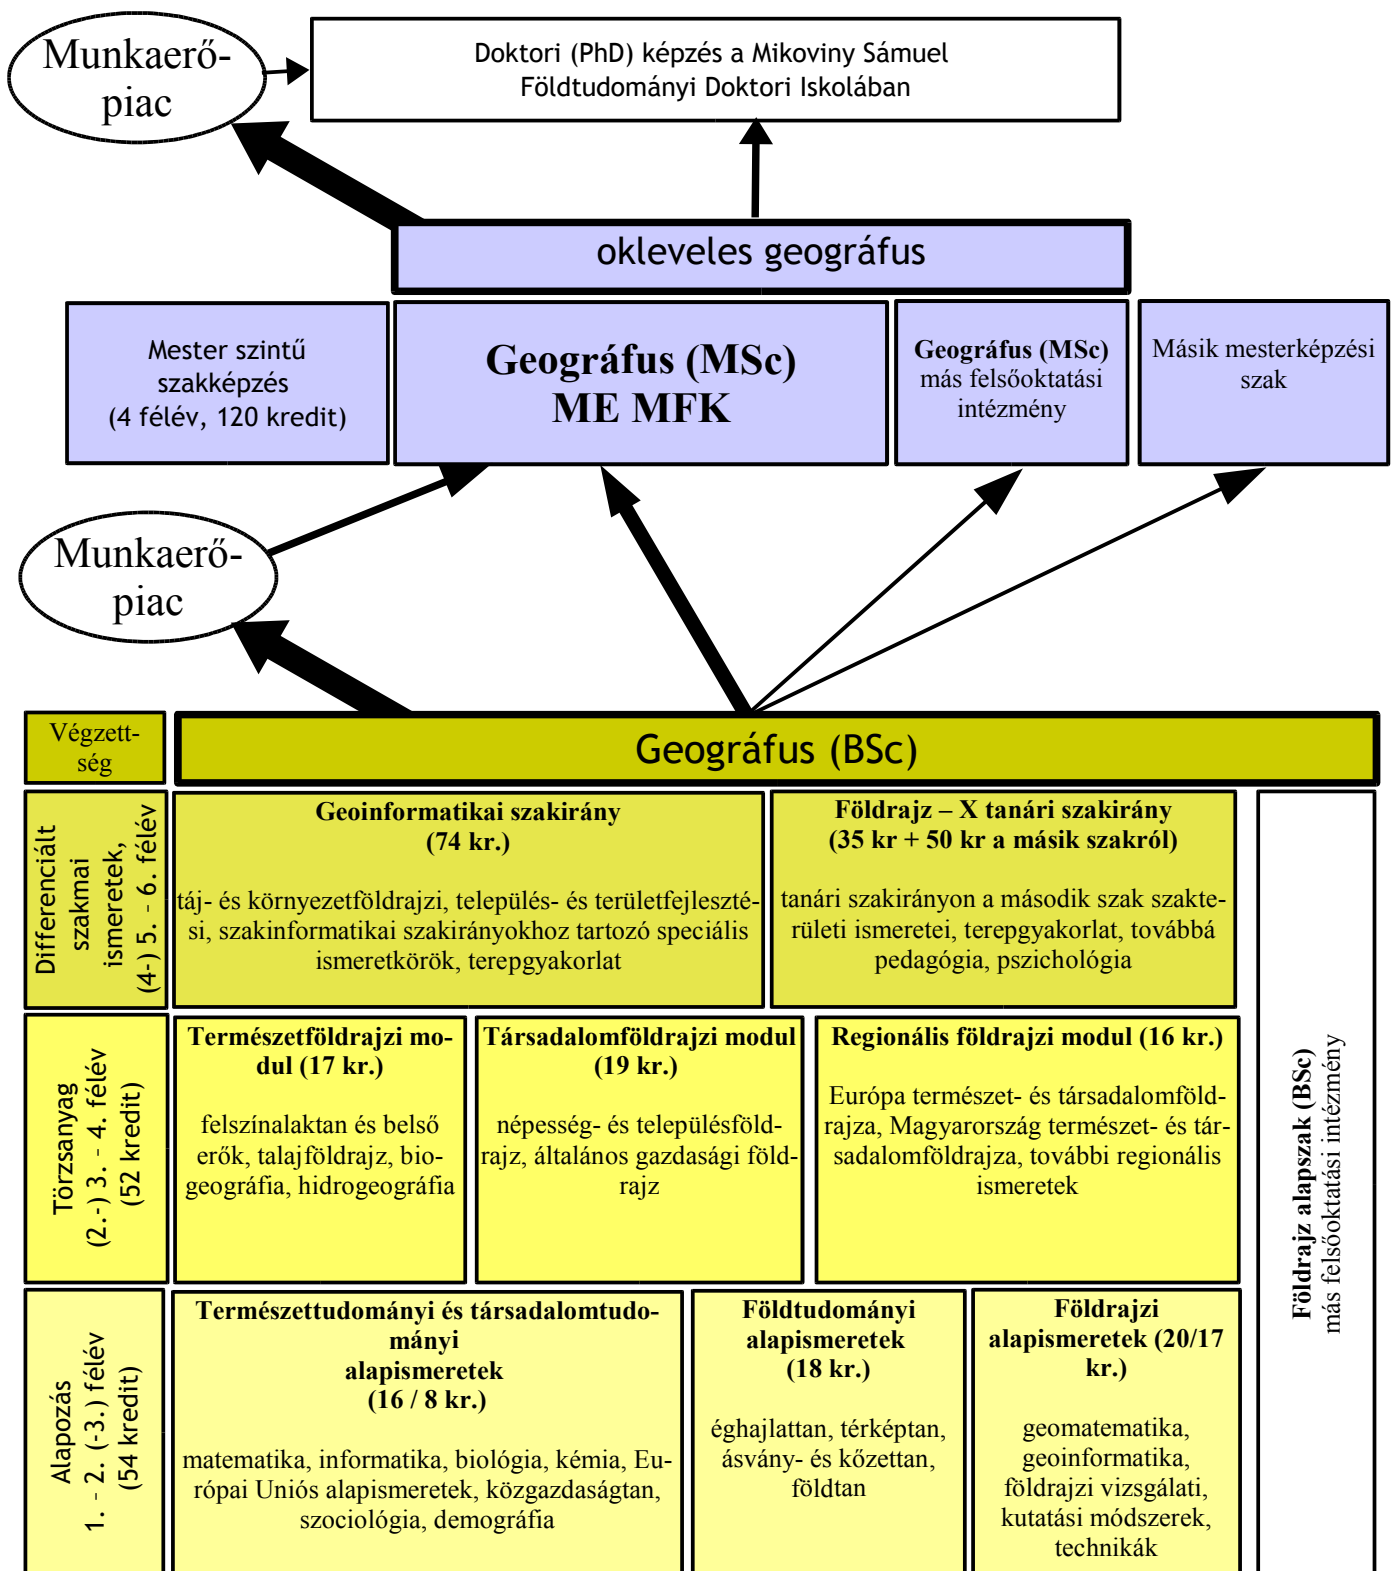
Munkaerőpiac

Doktori (PhD) képzés a Mikoviny Sámuel Földtudományi Doktori Iskolában

okleveles geográfus

Mester szintű szakképzés (4 félév, 120 kredit)

Geográfus (MSc) ME MFK

Geográfus (MSc) más felsőoktatási intézmény

Másik mesterképzési szak

Munkaerőpiac

Végzettség

Geográfus (BSc)

Differenciált szakmai ismeretek, (4-) 5. - 6. félév

Geoinformatikai szakirány (74 kr.)

táj- és környezetföldrajzi, település- és területfejlesztési, szakinformatikai szakirányokhoz tartozó speciális ismeretkörök, terepgyakorlat

Földrajz – X tanári szakirány (35 kr + 50 kr a másik szakról)

tanári szakirányon a második szak szakterületi ismeretei, terepgyakorlat, továbbá pedagógia, pszichológia

Földrajz alapszak (BSc) más felsőoktatási intézmény

Törzsanyag (2.-) 3. - 4. félév (52 kredit)

Természetföldrajzi modul (17 kr.)

felszínalaktan és belső erők, talajföldrajz, biogeográfia, hidrogeográfia

Társadalomföldrajzi modul (19 kr.)

népesség- és településföldrajz, általános gazdasági földrajz

Regionális földrajzi modul (16 kr.)

Európa természet- és társadalomföldrajza, Magyarország természet- és társadalomföldrajza, további regionális ismeretek

Alapozás 1. - 2. (-3.) félév (54 kredit)

Természettudományi és társadalomtudományi alapismeretek (16 / 8 kr.)

matematika, informatika, biológia, kémia, Európai Uniós alapismeretek, közgazdaságtan, szociológia, demográfia

Földtudományi alapismeretek (18 kr.)

éghajlattan, térképtan, ásvány- és kőzettan, földtan

Földrajzi alapismeretek (20/17 kr.)

geomatematika, geoinformatika, földrajzi vizsgálati, kutatási módszerek, technikák